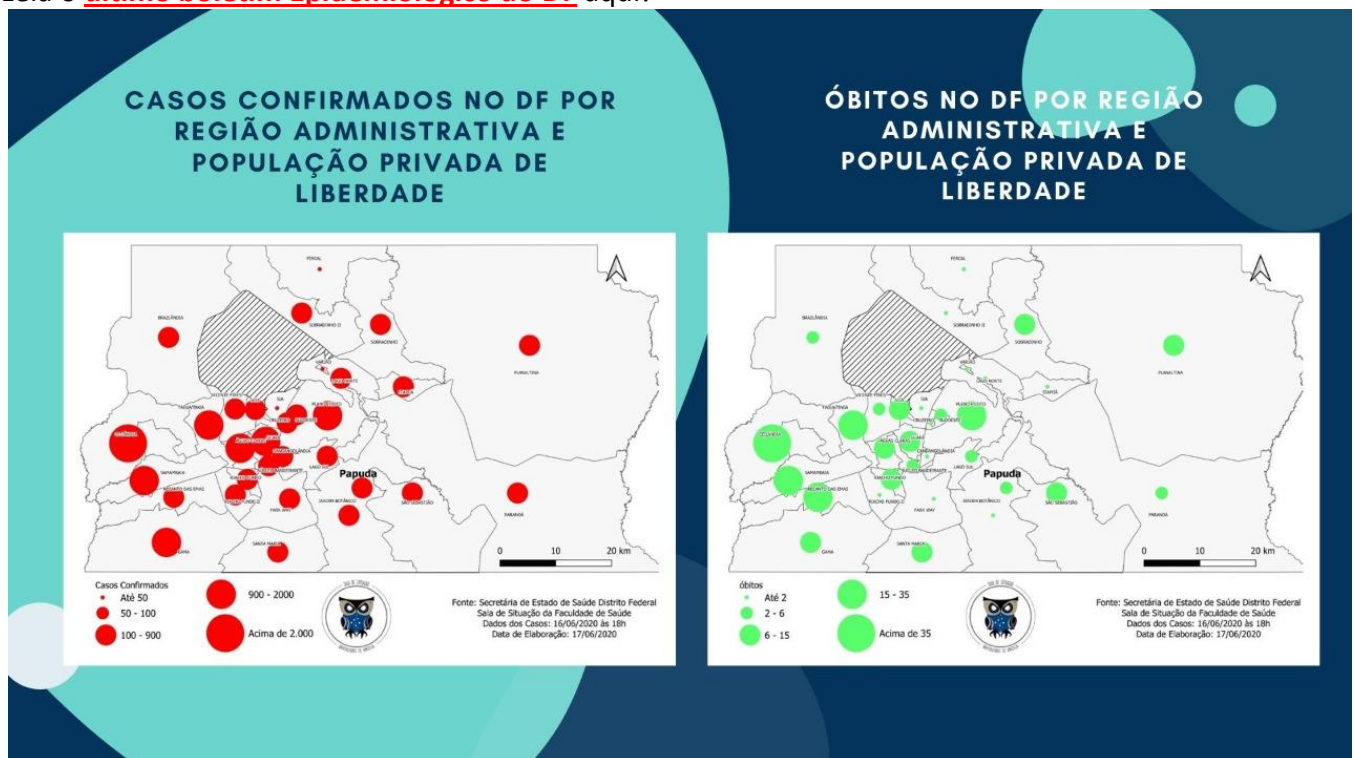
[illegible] aqui.

CASOS CONFIRMADOS NO DF POR REGIÃO ADMINISTRATIVA E POPULAÇÃO PRIVADA DE LIBERDADE

ÓBITOS NO DF POR REGIÃO ADMINISTRATIVA E POPULAÇÃO PRIVADA DE LIBERDADE

Papuda

0 10 20 km

Casos Confirmados
Até 50
50 - 100
100 - 900
900 - 2000
Acima de 2.000

Fonte: Secretária de Estado de Saúde Distrito Federal
Sala de Situação da Faculdade de Saúde
Dados dos Casos: 16/06/2020 às 18h
Data de Elaboração: 17/06/2020

Papuda

0 10 20 km

óbitos
Até 2
2 - 6
6 - 15
15 - 35
Acima de 35

Fonte: Secretária de Estado de Saúde Distrito Federal
Sala de Situação da Faculdade de Saúde
Dados dos Casos: 16/06/2020 às 18h
Data de Elaboração: 17/06/2020